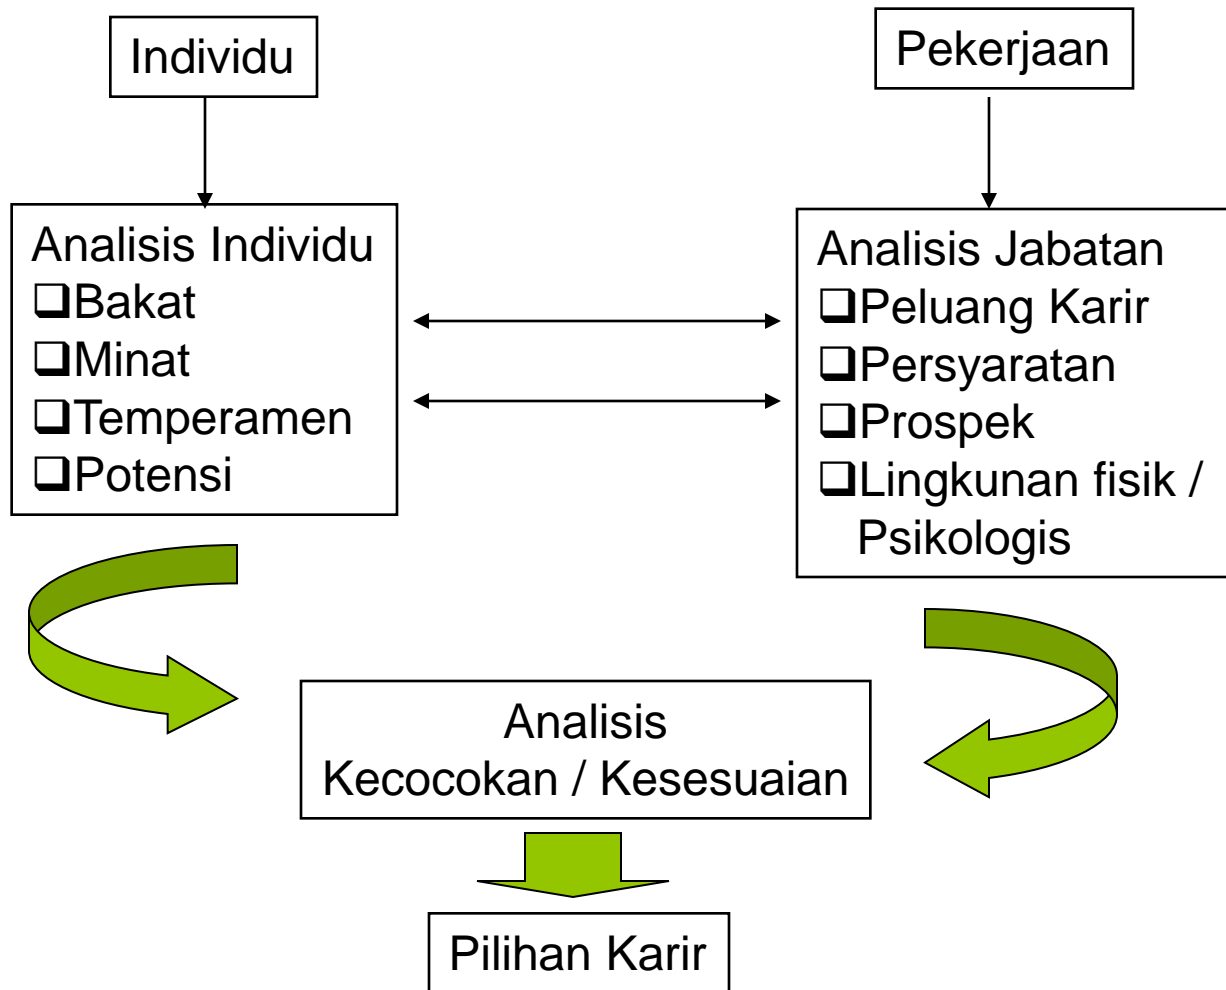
Individu

Pekerjaan

Analisis Individu
❑Bakat
❑Minat
❑Temperamen
❑Potensi

Analisis Jabatan
❑Peluang Karir
❑Persyaratan
❑Prospek
❑Lingkunan fisik / Psikologis

Analisis
Kecocokan / Kesesuaian

Pilihan Karir